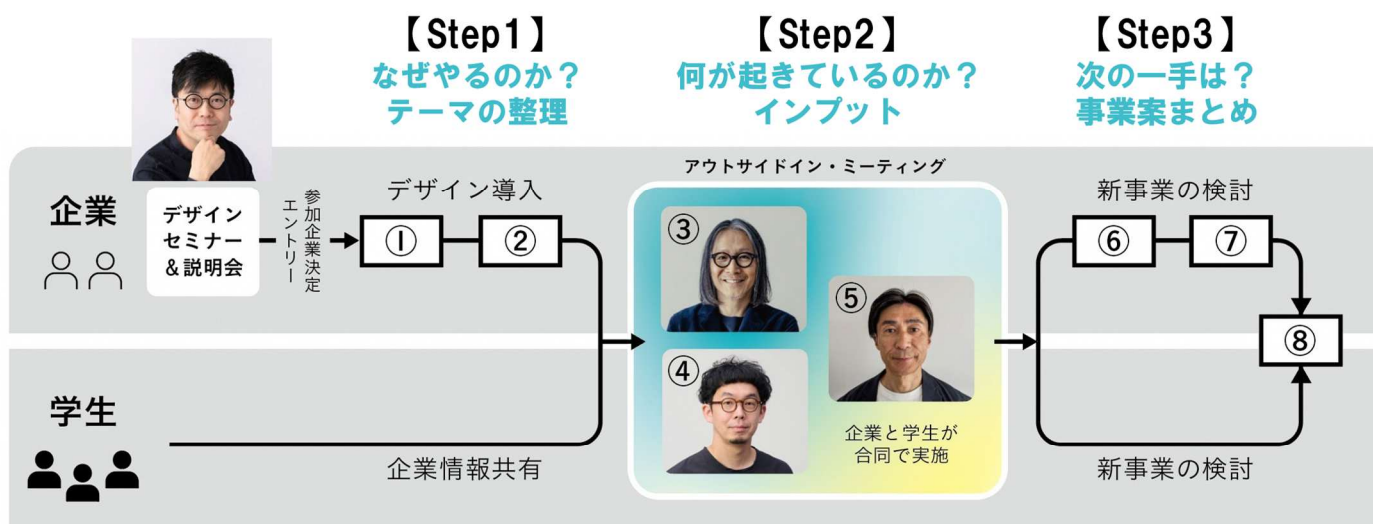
【Step1】
なぜやるのか？
テーマの整理

【Step2】
何が起きているのか？
インプット

【Step3】
次の一手は？
事業案まとめ

企業

デザインセミナー＆説明会

参加企業決定エントリー

デザイン導入

①

②

アウトサイドイン・ミーティング

③

④

⑤

企業と学生が合同で実施

新事業の検討

⑥

⑦

⑧

学生

企業情報共有

新事業の検討